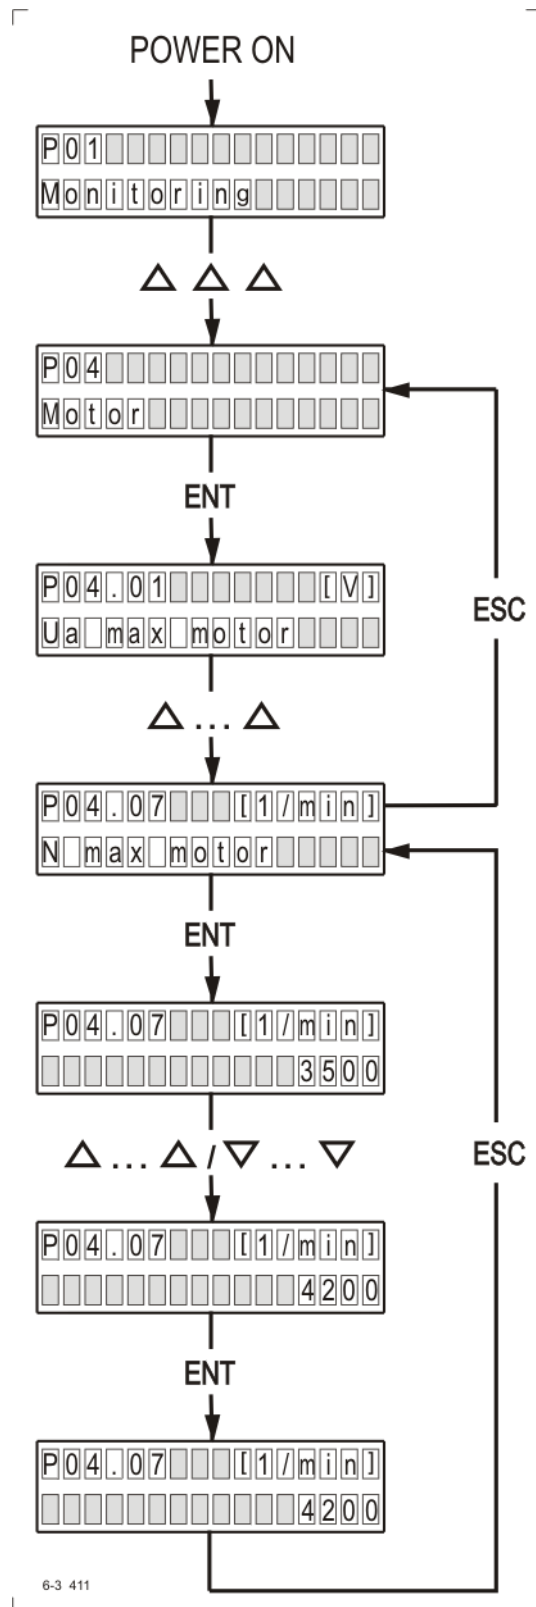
POWER ON

P01
Monitoring

△ △ △

P04
Motor

ENT

P04.01 [V]
Ua max motor

ESC

△ … △

P04.07 [1/min]
N max motor

ENT

P04.07 [1/min]
3500

△ … △ / ▽ … ▽

ESC

P04.07 [1/min]
4200

ENT

P04.07 [1/min]
4200

6-3 411